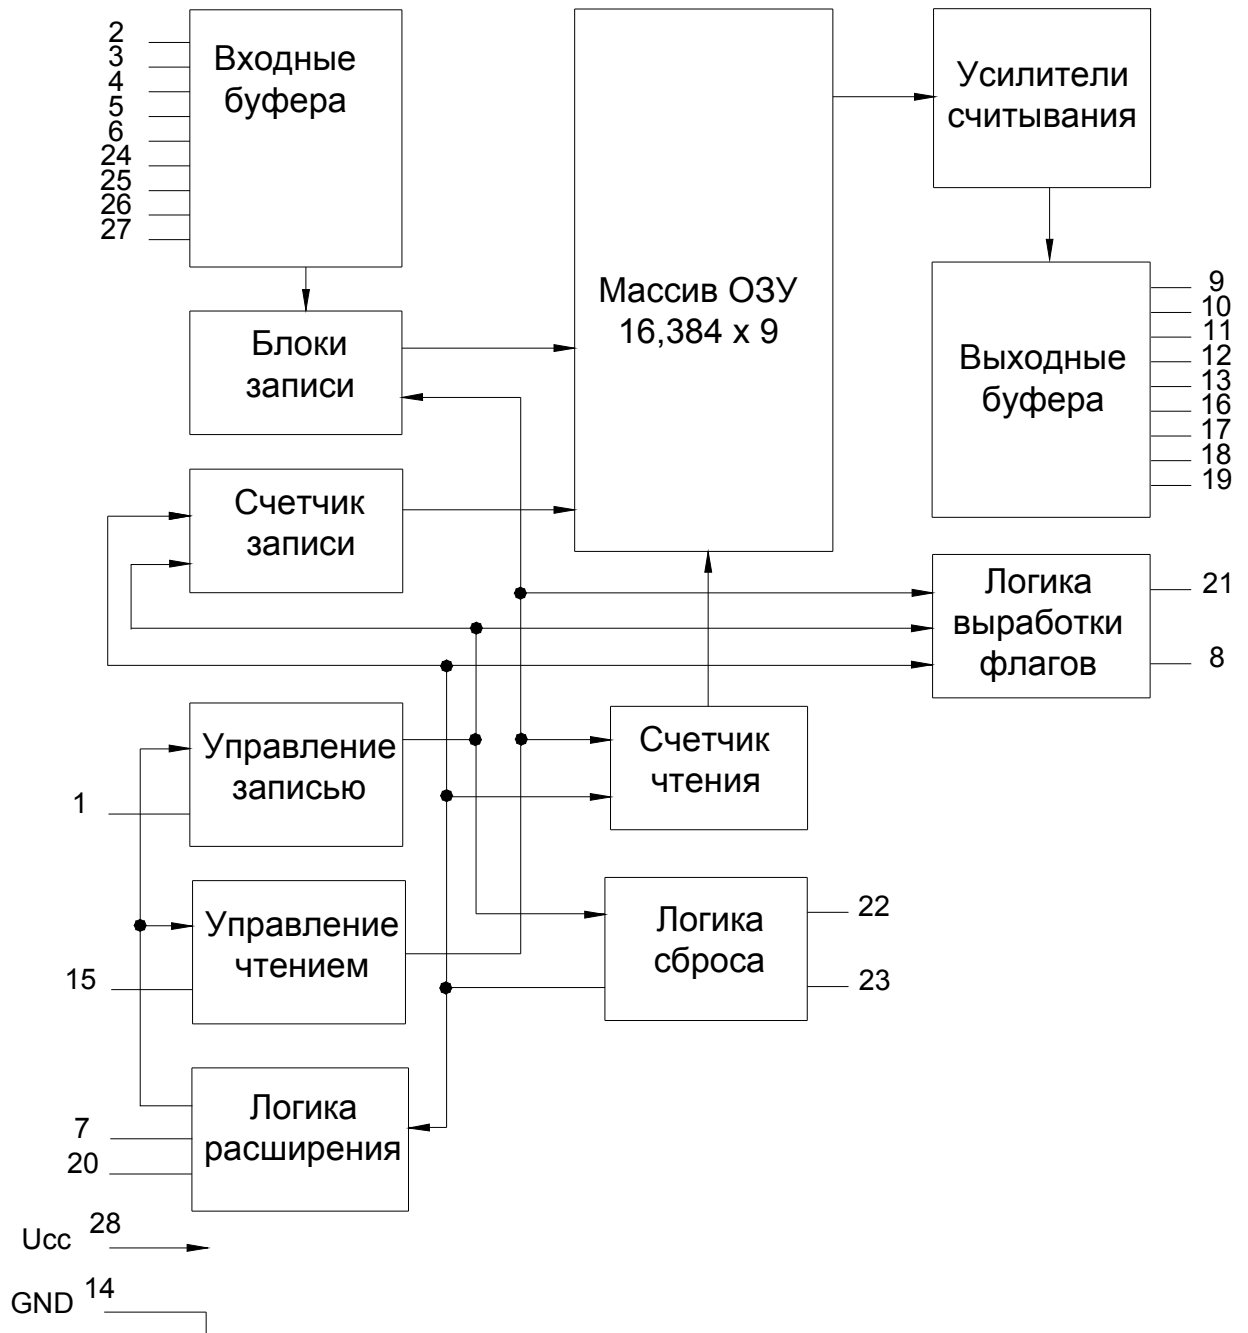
2
3
4
5
6
24
25
26
27

Входные буфера

Массив ОЗУ 16,384 x 9

Усилители считывания

Блоки записи

Выходные буфера

9
10
11
12
13
16
17
18
19

Счетчик записи

Логика выработки флагов

21

8

Управление записью

1

Счетчик чтения

Управление чтением

15

Логика сброса

22

23

Логика расширения

7
20

Ucc 28

GND 14